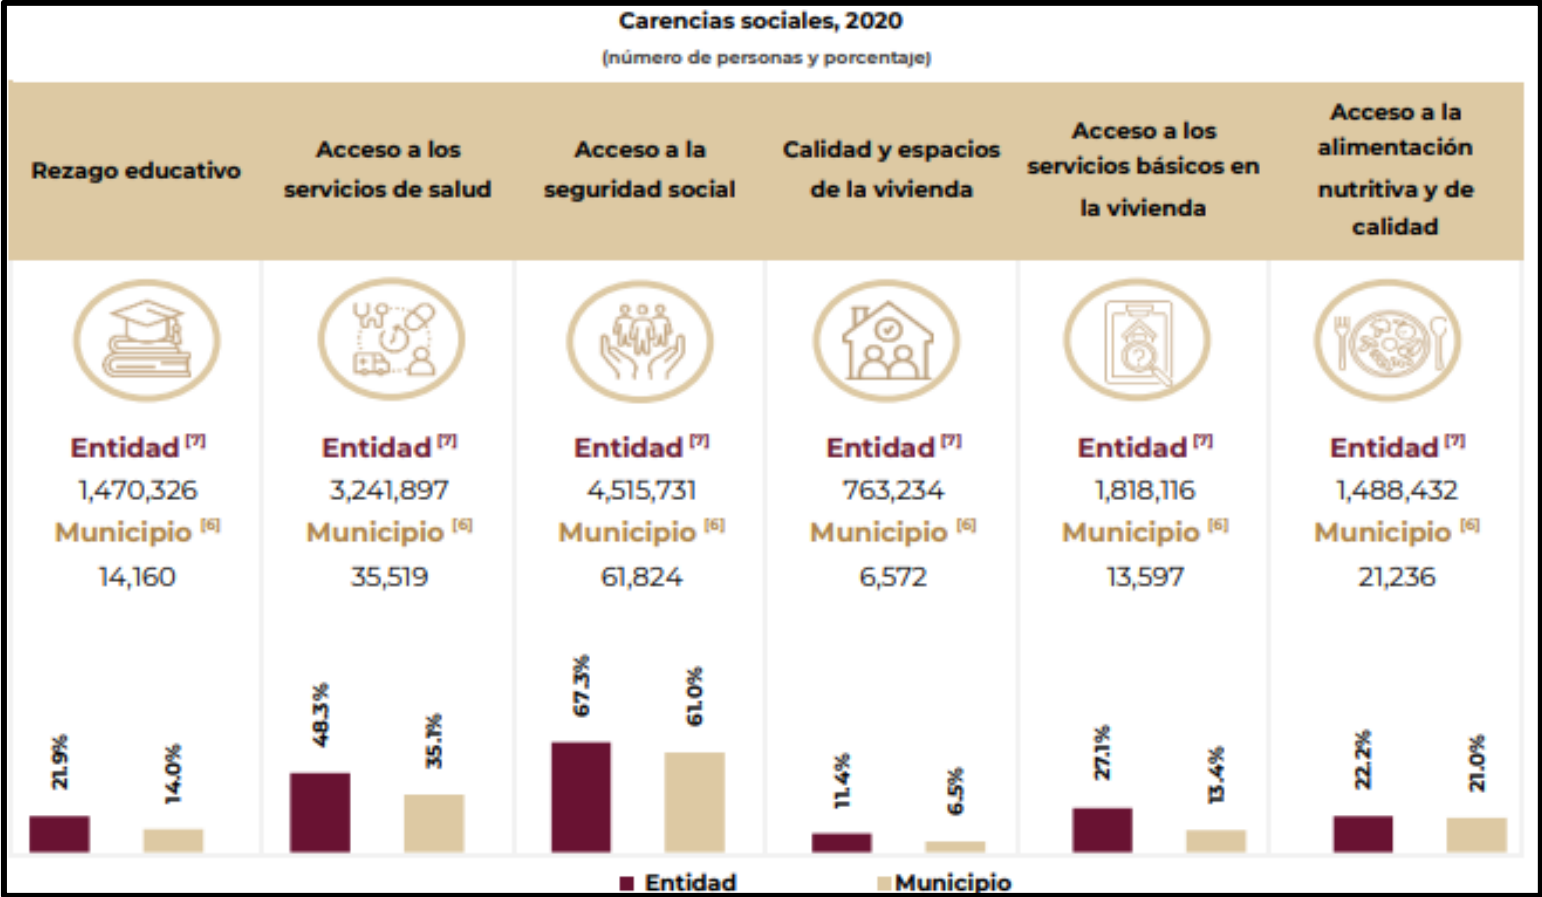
Carencias sociales, 2020
(número de personas y porcentaje)

| Rezago educativo | Acceso a los servicios de salud | Acceso a la seguridad social | Calidad y espacios de la vivienda | Acceso a los servicios básicos en la vivienda | Acceso a la alimentación nutritiva y de calidad |
|---|---|---|---|---|---|
| Entidad [7] | Entidad [7] | Entidad [7] | Entidad [7] | Entidad [7] | Entidad [7] |
| 1,470,326 | 3,241,897 | 4,515,731 | 763,234 | 1,818,116 | 1,488,432 |
| Municipio [6] | Municipio [6] | Municipio [6] | Municipio [6] | Municipio [6] | Municipio [6] |
| 14,160 | 35,519 | 61,824 | 6,572 | 13,597 | 21,236 |
| 21.9% 14.0% | 48.3% 35.1% | 67.3% 61.0% | 11.4% 6.5% | 27.1% 13.4% | 22.2% 21.0% |

Entidad Municipio